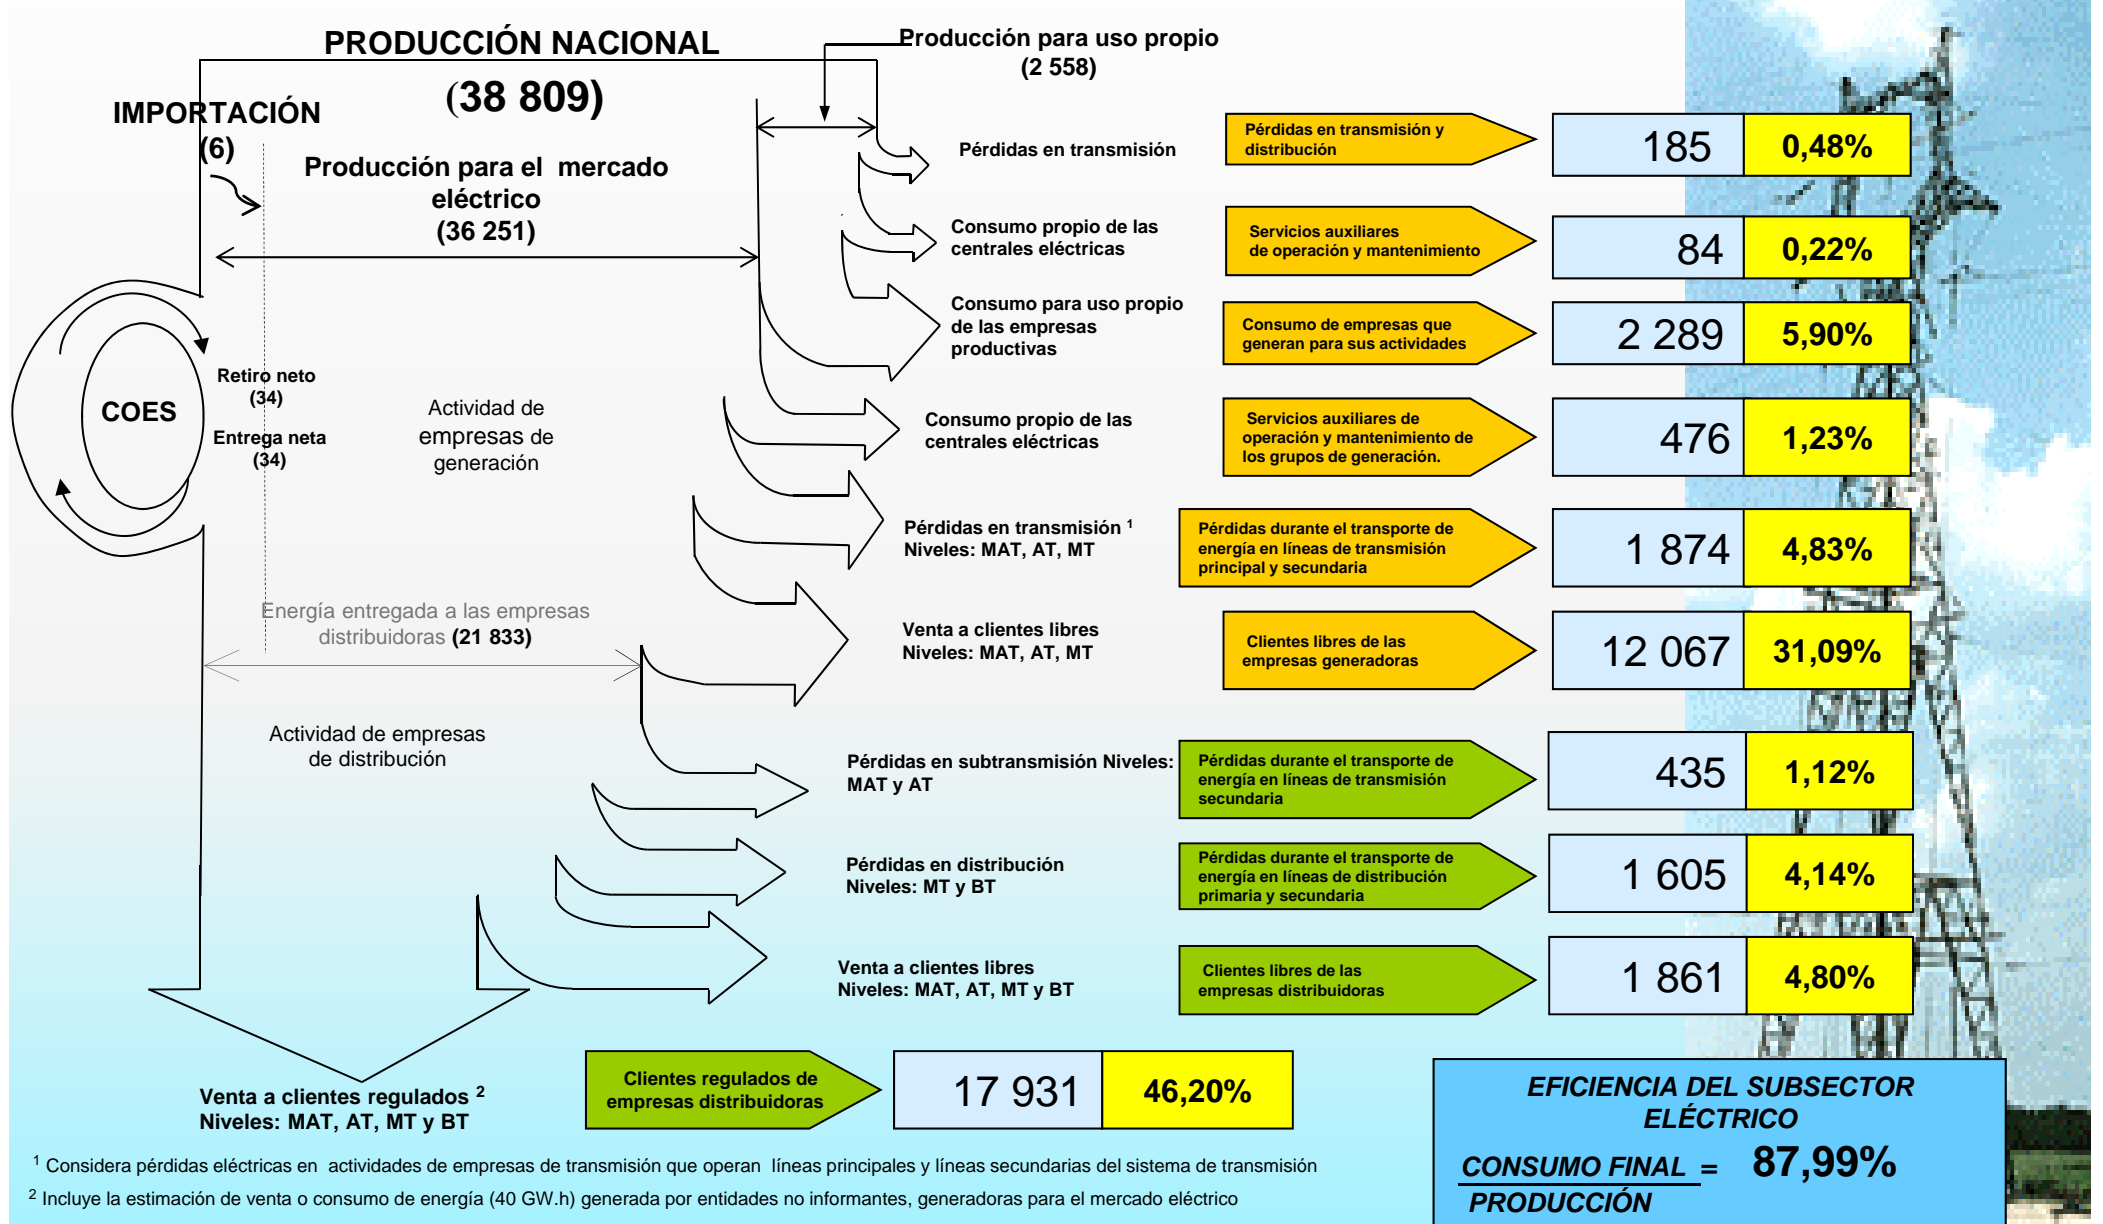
PRODUCCIÓN NACIONAL
(38 809)

Producción para uso propio
(2 558)

IMPORTACIÓN
(6)

Producción para el mercado eléctrico
(36 251)

COES

Retiro neto
(34)
Entrega neta
(34)

Actividad de empresas de generación

Energía entregada a las empresas distribuidoras (21 833)

Actividad de empresas de distribución

Pérdidas en transmisión

Consumo propio de las centrales eléctricas

Consumo para uso propio de las empresas productivas

Consumo propio de las centrales eléctricas

Pérdidas en transmisión $^1$
Niveles: MAT, AT, MT

Venta a clientes libres
Niveles: MAT, AT, MT

Pérdidas en subtransmisión Niveles: MAT y AT

Pérdidas en distribución
Niveles: MT y BT

Venta a clientes libres
Niveles: MAT, AT, MT y BT

Venta a clientes regulados $^2$
Niveles: MAT, AT, MT y BT

| Concepto | Valor | % |
|---|---|---|
| Pérdidas en transmisión y distribución | 185 | 0,48% |
| Servicios auxiliares de operación y mantenimiento | 84 | 0,22% |
| Consumo de empresas que generan para sus actividades | 2 289 | 5,90% |
| Servicios auxiliares de operación y mantenimiento de los grupos de generación. | 476 | 1,23% |
| Pérdidas durante el transporte de energía en líneas de transmisión principal y secundaria | 1 874 | 4,83% |
| Clientes libres de las empresas generadoras | 12 067 | 31,09% |
| Pérdidas durante el transporte de energía en líneas de transmisión secundaria | 435 | 1,12% |
| Pérdidas durante el transporte de energía en líneas de distribución primaria y secundaria | 1 605 | 4,14% |
| Clientes libres de las empresas distribuidoras | 1 861 | 4,80% |
| Clientes regulados de empresas distribuidoras | 17 931 | 46,20% |

EFICIENCIA DEL SUBSECTOR ELÉCTRICO
$\frac{\text{CONSUMO FINAL}}{\text{PRODUCCIÓN}}$ = 87,99%

$^1$ Considera pérdidas eléctricas en actividades de empresas de transmisión que operan líneas principales y líneas secundarias del sistema de transmisión
$^2$ Incluye la estimación de venta o consumo de energía (40 GW.h) generada por entidades no informantes, generadoras para el mercado eléctrico